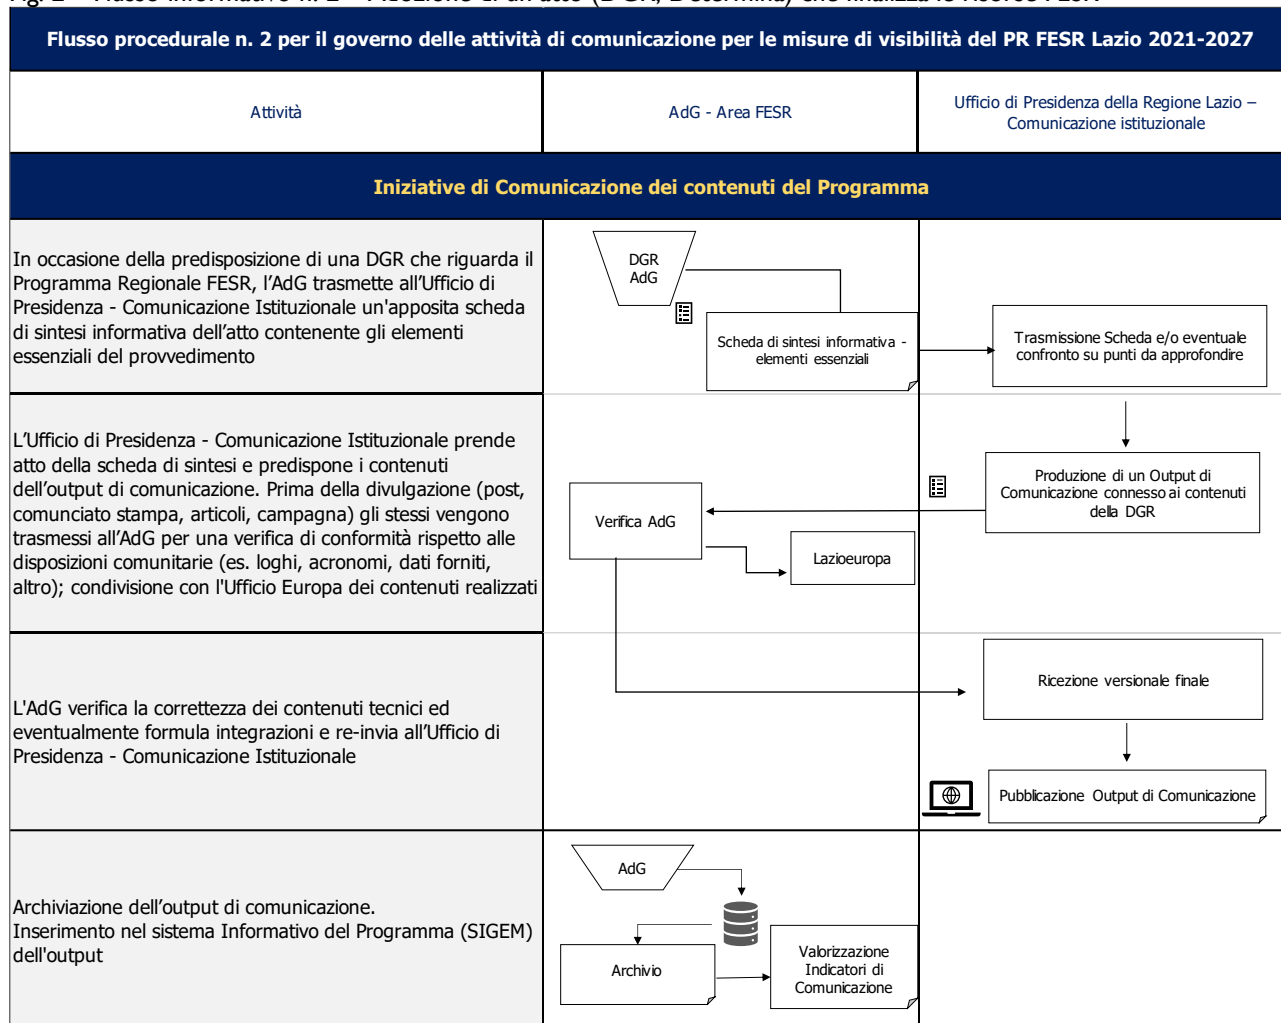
Flusso procedurale n. 2 per il governo delle attività di comunicazione per le misure di visibilità del PR FESR Lazio 2021-2027

| Attività | AdG - Area FESR | Ufficio di Presidenza della Regione Lazio – Comunicazione istituzionale |
|---|---|---|

Iniziative di Comunicazione dei contenuti del Programma

In occasione della predisposizione di una DGR che riguarda il Programma Regionale FESR, l'AdG trasmette all'Ufficio di Presidenza - Comunicazione Istituzionale un'apposita scheda di sintesi informativa dell'atto contenente gli elementi essenziali del provvedimento

DGR AdG

Scheda di sintesi informativa - elementi essenziali

Trasmissione Scheda e/o eventuale confronto su punti da approfondire

L'Ufficio di Presidenza - Comunicazione Istituzionale prende atto della scheda di sintesi e predispone i contenuti dell'output di comunicazione. Prima della divulgazione (post, comunciato stampa, articoli, campagna) gli stessi vengono trasmessi all'AdG per una verifica di conformità rispetto alle disposizioni comunitarie (es. loghi, acronomi, dati forniti, altro); condivisione con l'Ufficio Europa dei contenuti realizzati

Produzione di un Output di Comunicazione connesso ai contenuti della DGR

Verifica AdG

Lazioeuropa

L'AdG verifica la correttezza dei contenuti tecnici ed eventualmente formula integrazioni e re-invia all'Ufficio di Presidenza - Comunicazione Istituzionale

Ricezione versionale finale

Pubblicazione Output di Comunicazione

Archiviazione dell'output di comunicazione.
Inserimento nel sistema Informativo del Programma (SIGEM) dell'output

AdG

Archivio

Valorizzazione Indicatori di Comunicazione